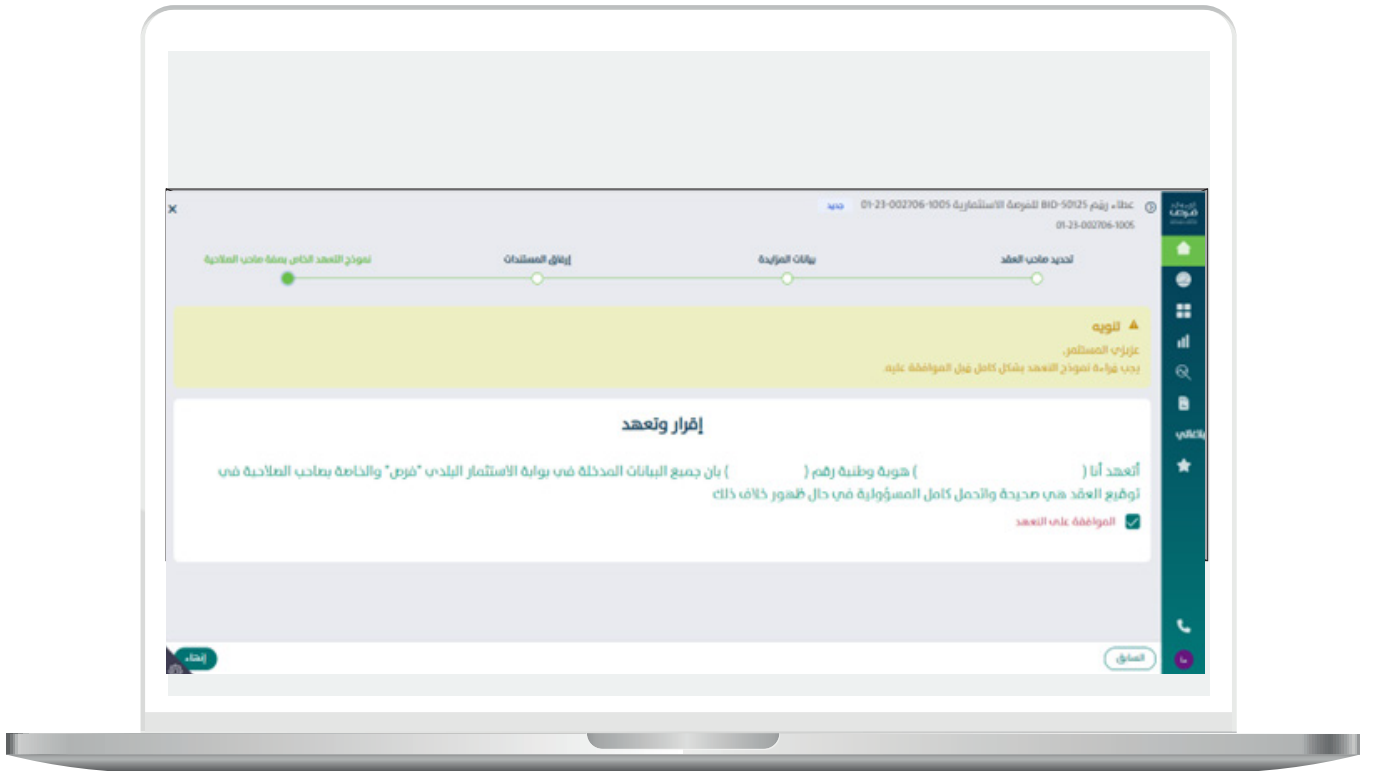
عطاء رقم BID-50125 للفرصة الاستثمارية 1005-002706-23-01 جديد
01-23-002706-1005

تحديد صاحب العقد
بيانات المزايدة
إرفاق المستندات
نموذج التعهد الخاص بصفة صاحب الصلاحية

⚠ تنويه
عزيزي المستثمر
يجب قراءة نموذج التعهد بشكل كامل قبل الموافقة عليه

إقرار وتعهد

أتعهد أنا ( ) هوية وطنية رقم ( ) بان جميع البيانات المدخلة في بوابة الاستثمار البلدي "فرص" والخاصة بصاحب الصلاحية في توقيع العقد هي صحيحة وأتحمل كامل المسؤولية في حال ظهور خلاف ذلك

الموافقة على التعهد

السابق
إنشاء

بلاغاتي